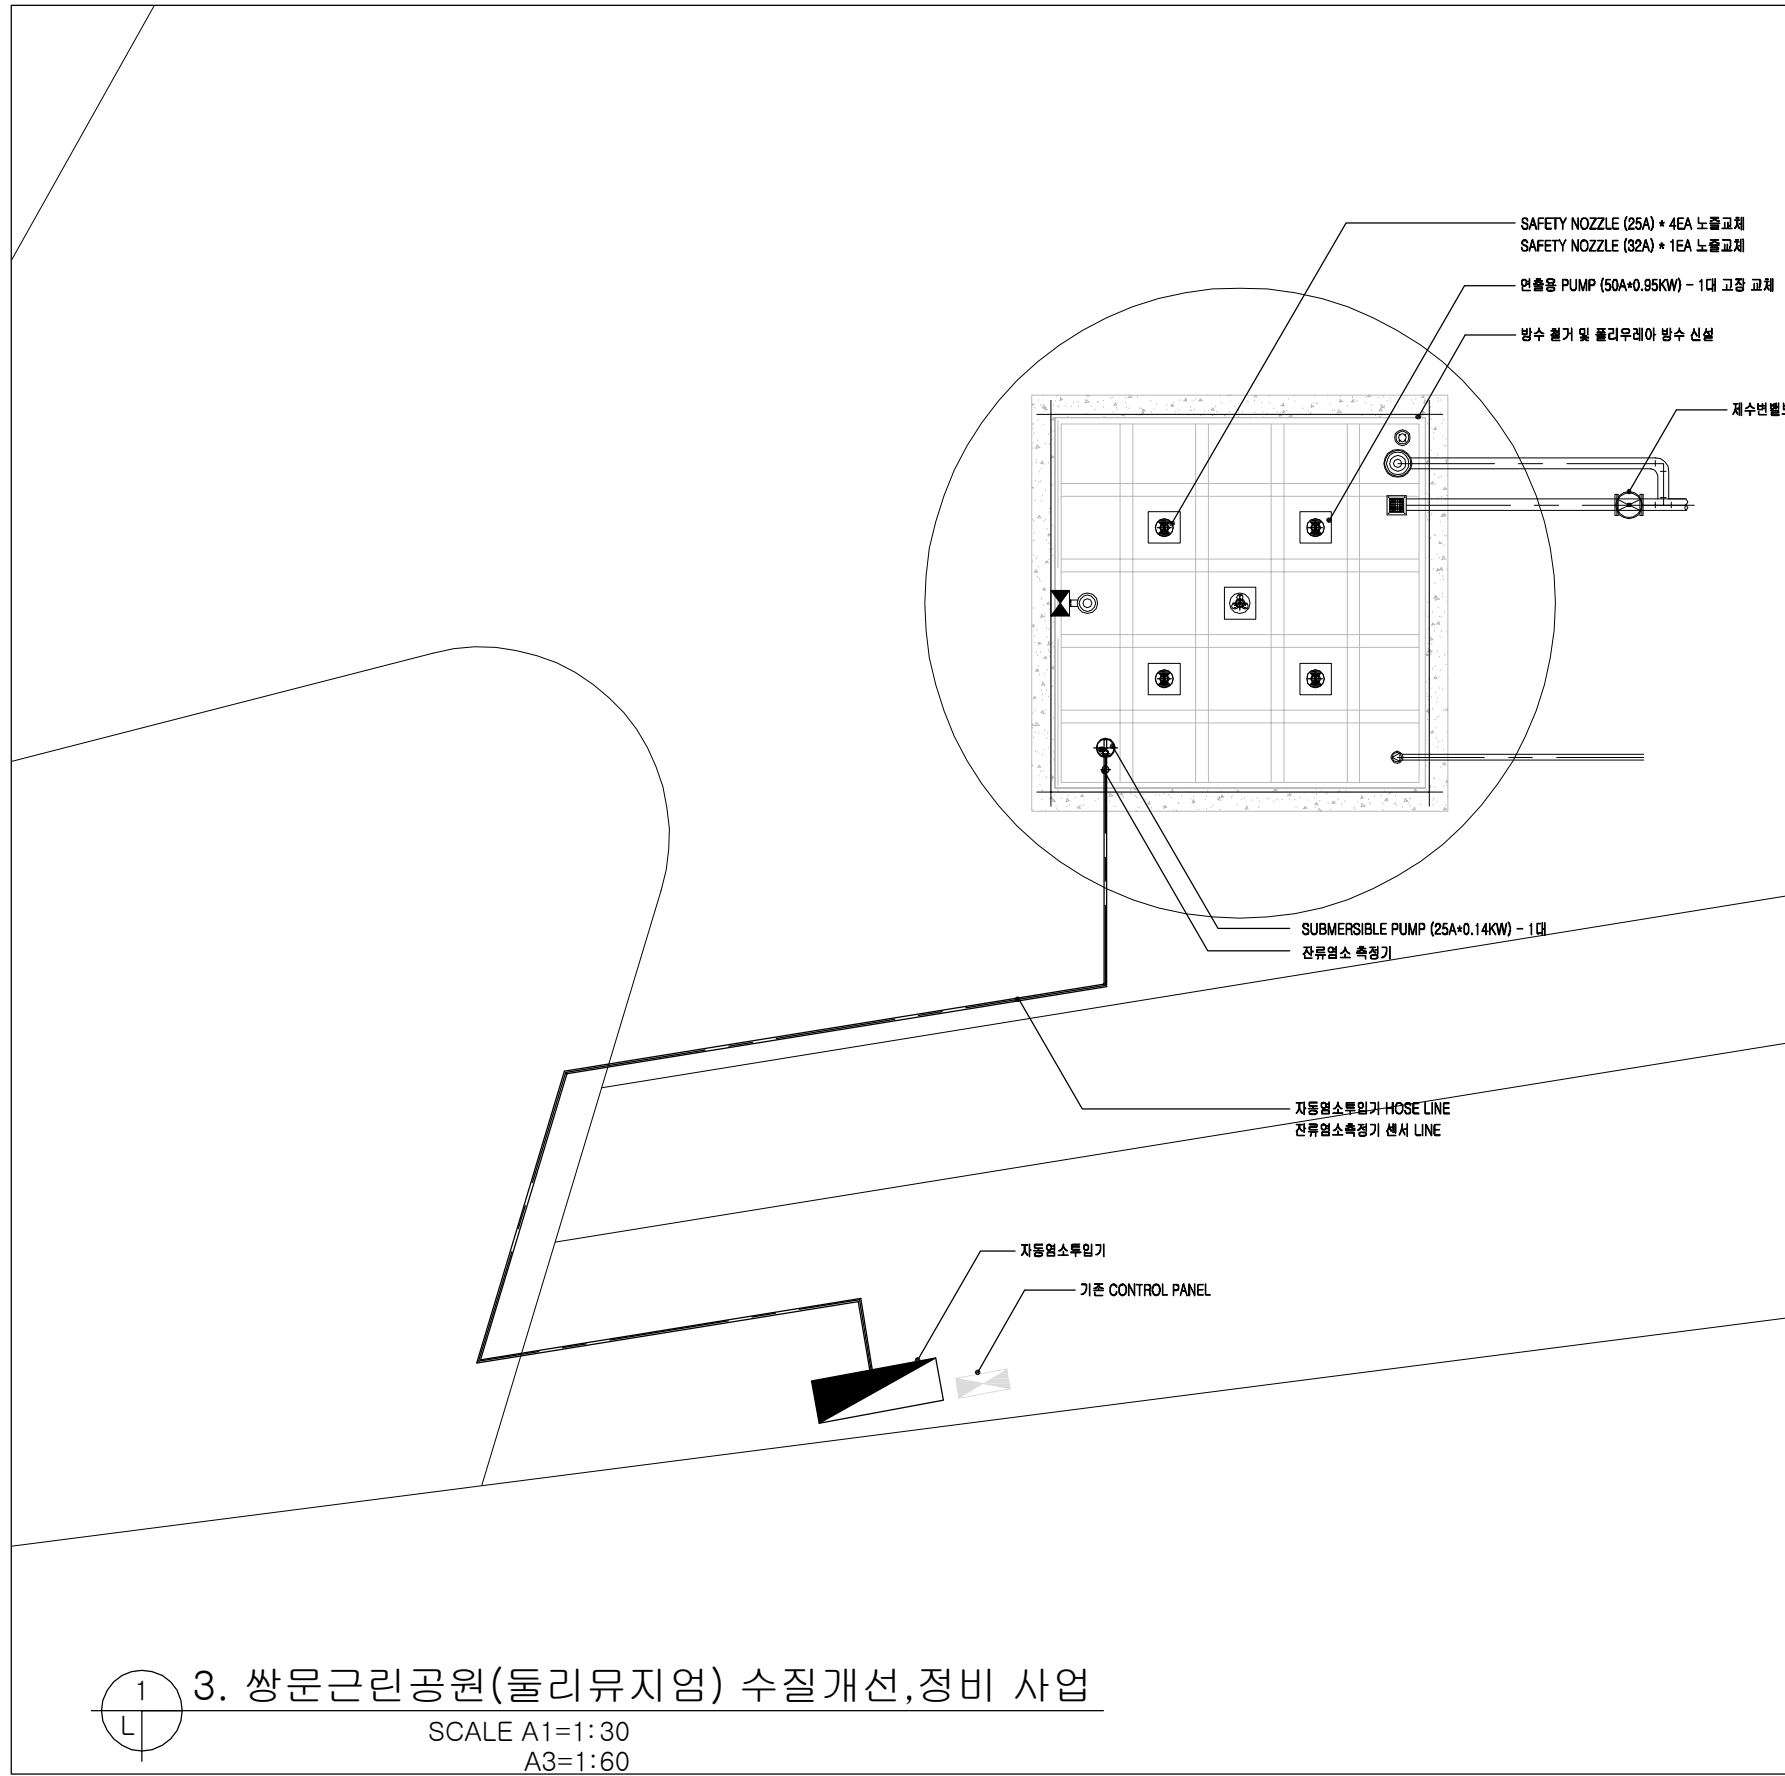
SAFETY NOZZLE (25A) * 4EA 노즐교체
SAFETY NOZZLE (32A) * 1EA 노즐교체

연출용 PUMP (50A*0.95KW) - 1대 고장 교체

방수 철거 및 폴리우레아 방수 신설

제수변밸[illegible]

SUBMERSIBLE PUMP (25A*0.14KW) - 1대
잔류염소 측정기

자동염소투입기 HOSE LINE
잔류염소측정기 센서 LINE

자동염소투입기

기존 CONTROL PANEL

1
L
3. 쌍문근린공원(둘리뮤지엄) 수질개선,정비 사업
SCALE A1=1:30
A3=1:60